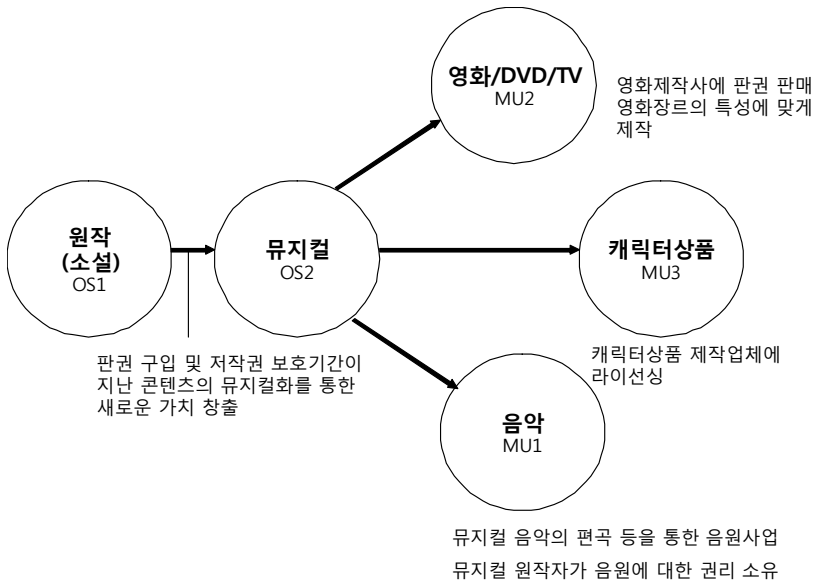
영화/DVD/TV
MU2

영화제작사에 판권 판매
영화장르의 특성에 맞게 제작

원작
(소설)
OS1

뮤지컬
OS2

캐릭터상품
MU3

판권 구입 및 저작권 보호기간이 지난 콘텐츠의 뮤지컬화를 통한 새로운 가치 창출

캐릭터상품 제작업체에 라이선싱

음악
MU1

뮤지컬 음악의 편곡 등을 통한 음원사업
뮤지컬 원작자가 음원에 대한 권리 소유